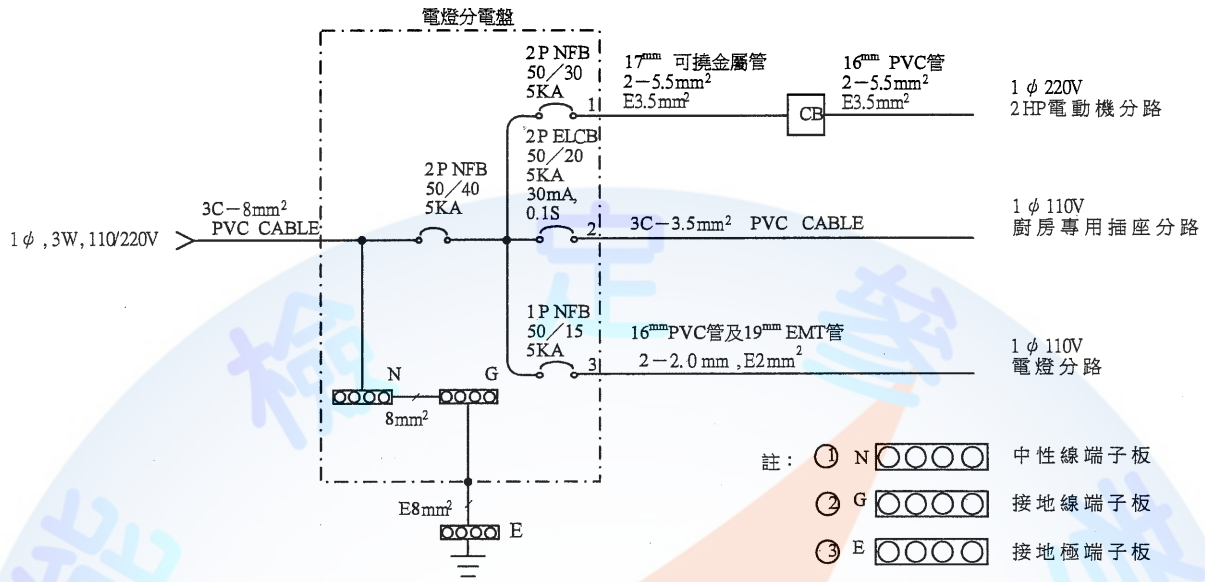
電燈分電盤

2 P NFB
50／30
5KA

$17^{mm}$ 可撓金屬管
$2-5.5mm^2$
$E3.5mm^2$

1

CB

$16^{mm}$ PVC管
$2-5.5mm^2$
$E3.5mm^2$

1 $\phi$ 220V
2 HP電動機分路

2 P ELCB
50／20
5KA
30mA,
0.1S

$3C-8mm^2$
PVC CABLE

2 P NFB
50／40
5KA

1 $\phi$ , 3W, 110/220V

2

$3C-3.5mm^2$ PVC CABLE

1 $\phi$ 110V
廚房專用插座分路

1 P NFB
50／15
5KA

$16^{mm}$PVC管及$19^{mm}$ EMT管
$2-2.0$ mm , $E2mm^2$

3

1 $\phi$ 110V
電燈分路

N
G
$8mm^2$

$E8mm^2$
E

註：
① N 中性線端子板
② G 接地線端子板
③ E 接地極端子板